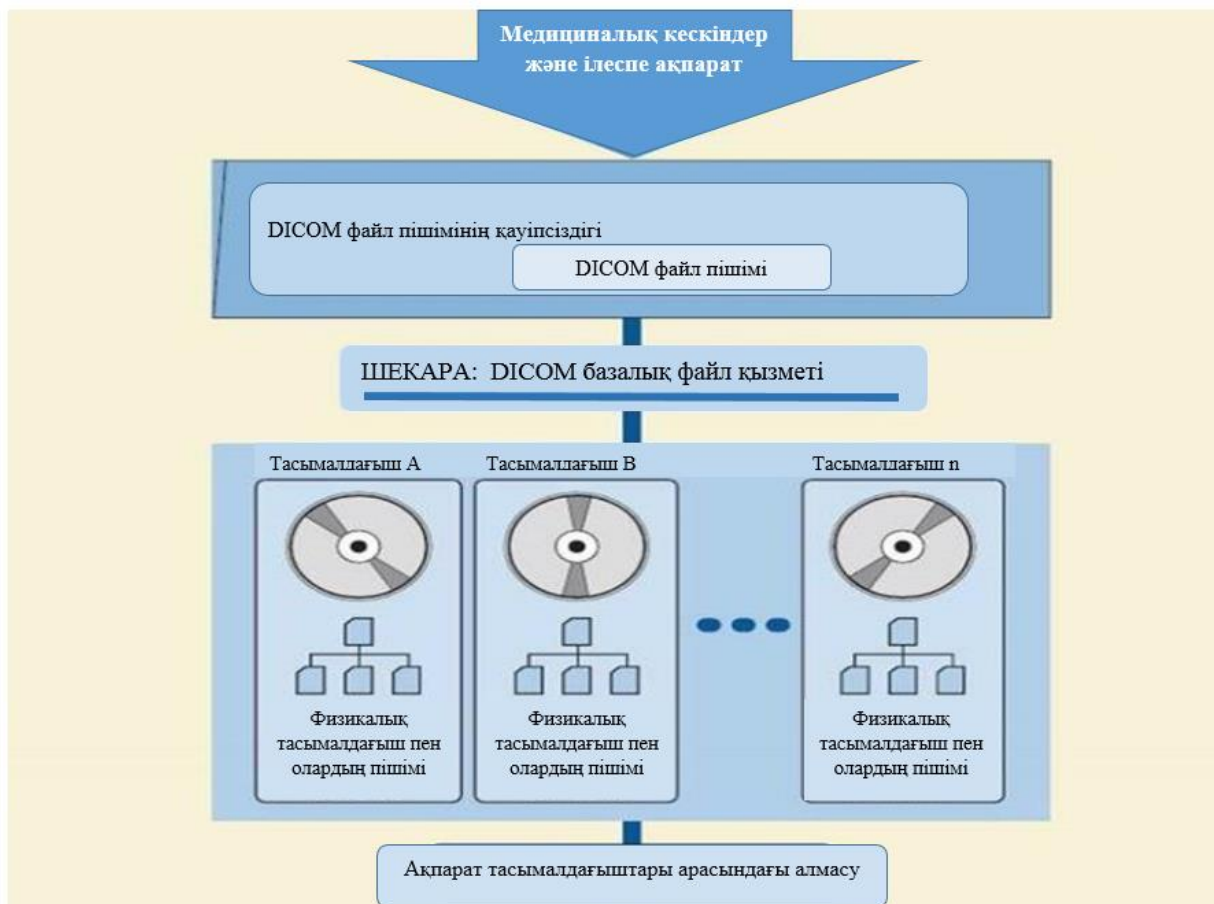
Медициналық кескіндер және ілеспе ақпарат

DICOM файл пішімінің қауіпсіздігі

DICOM файл пішімі

ШЕКАРА: DICOM базалық файл қызметі

Тасымаллағыш A

Физикалық тасымалдағыш пен олардың пішімі

Тасымаллағыш B

Физикалық тасымалдағыш пен олардың пішімі

Тасымаллағыш n

Физикалық тасымалдағыш пен олардың пішімі

Ақпарат тасымалдағыштары арасындағы алмасу